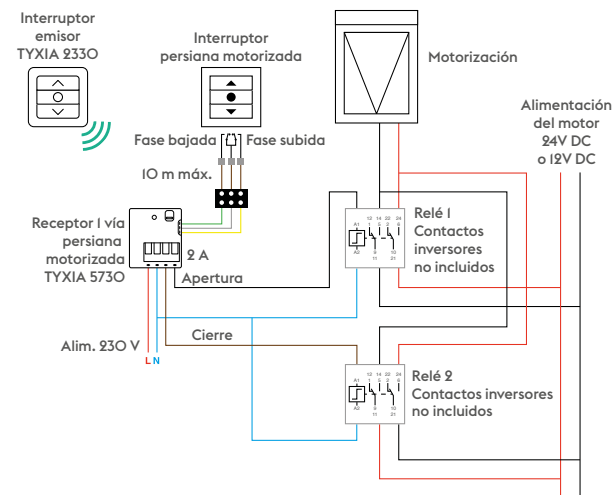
Interruptor emisor TYXIA 2330

Interruptor persiana motorizada

Motorización

Alimentación del motor 24V DC o 12V DC

Fase bajada

Fase subida

10 m máx.

Receptor 1 vía persiana motorizada TYXIA 5730

2 A

Apertura

Relé 1 Contactos inversores no incluidos

A1 A2 12 14 22 24 11 21

Cierre

Alim. 230 V

L N

Relé 2 Contactos inversores no incluidos

A1 A2 12 14 22 24 11 21